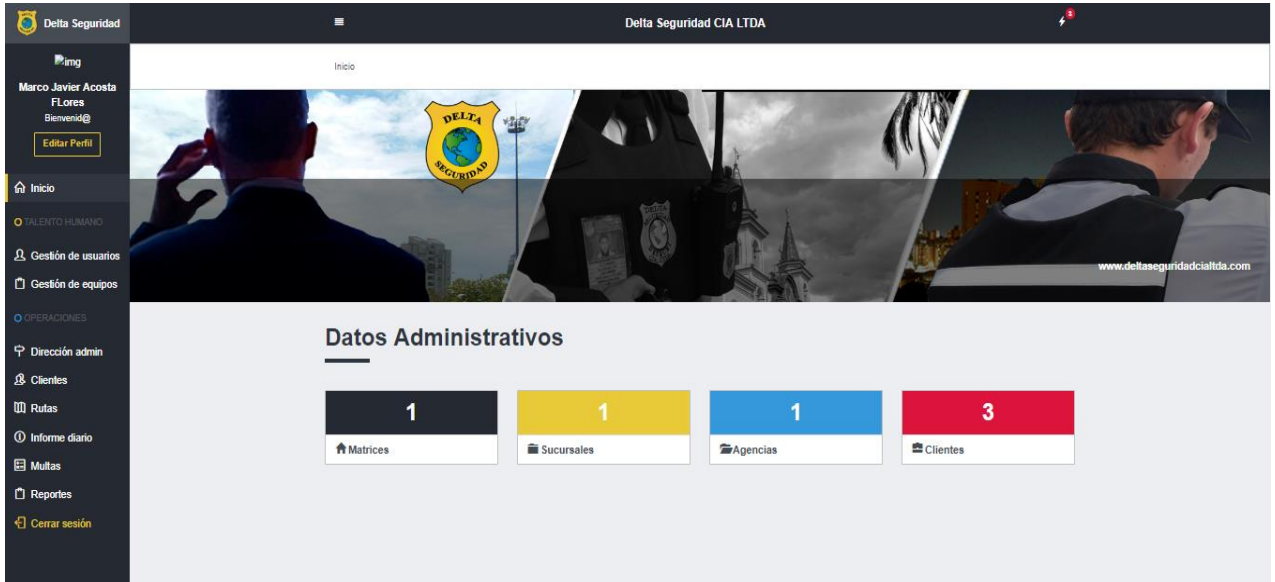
Delta Seguridad

img

Marco Javier Acosta FLores

Bienvenid@

Editar Perfil

Inicio

TALENTO HUMANO

Gestión de usuarios

Gestión de equipos

OPERACIONES

Dirección admin

Clientes

Rutas

Informe diario

Multas

Reportes

Cerrar sesión

Delta Seguridad CIA LTDA

3

Inicio

DELTA SEGURIDAD

www.deltaseguridadcialtda.com

Datos Administrativos

| 1 | 1 | 1 | 3 |
|---|---|---|---|
| Matrices | Sucursales | Agencias | Clientes |